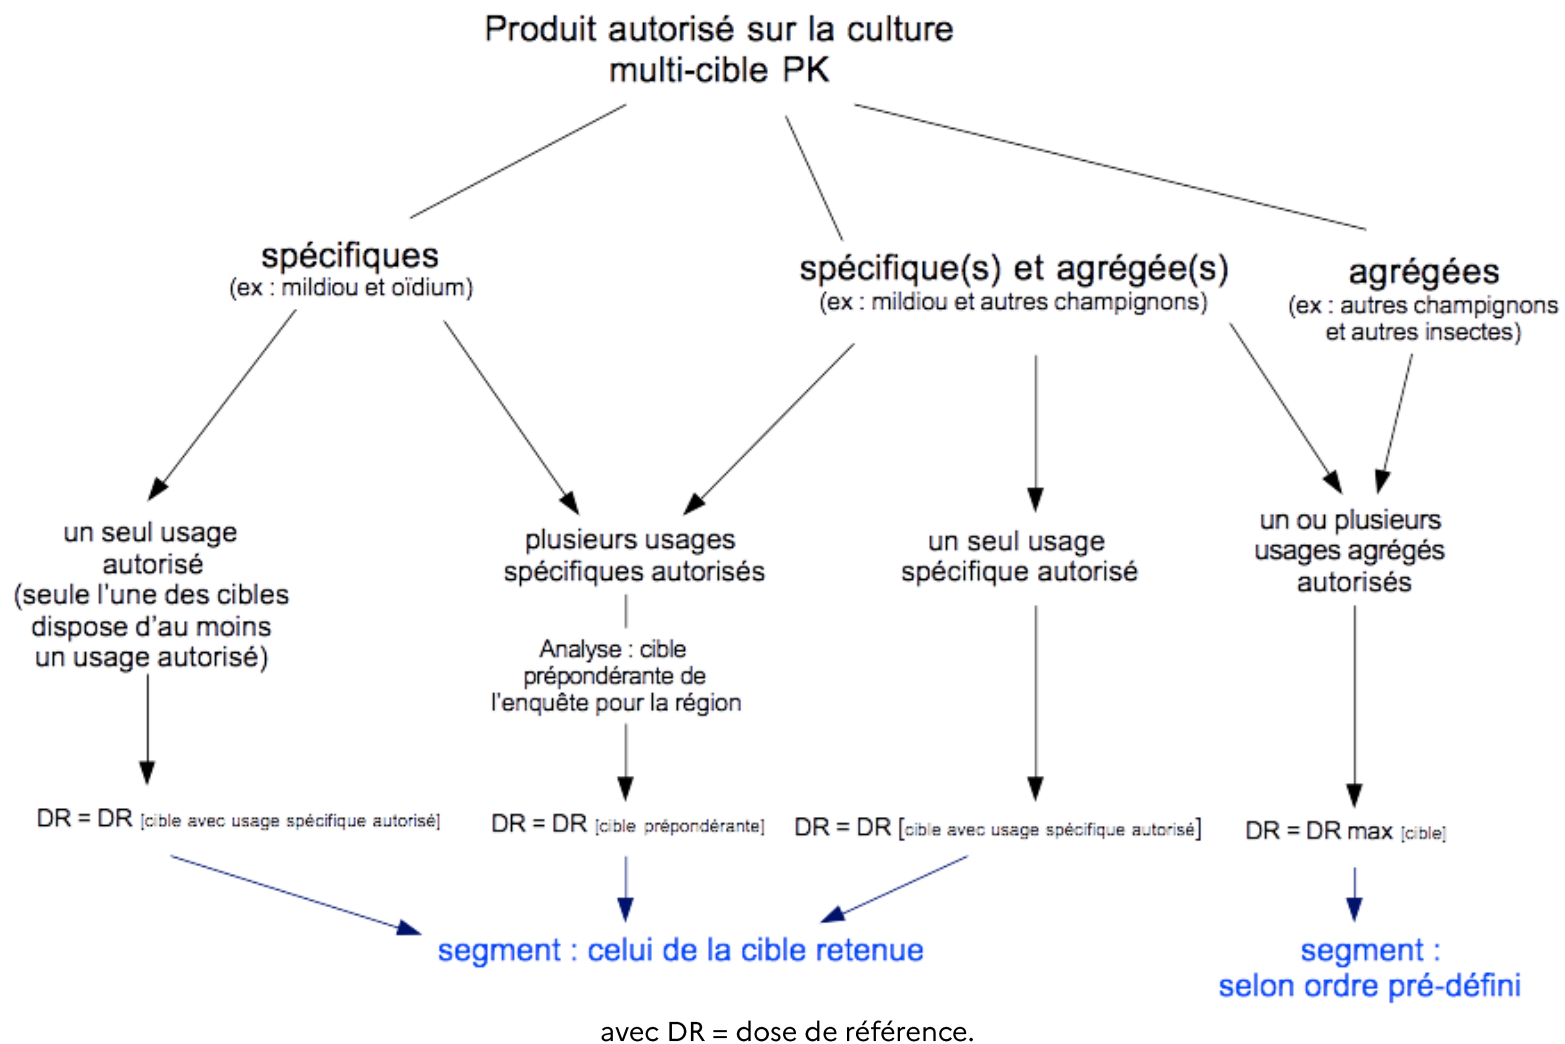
Produit autorisé sur la culture
multi-cible PK

spécifiques
(ex : mildiou et oïdium)

spécifique(s) et agrégée(s)
(ex : mildiou et autres champignons)

agrégées
(ex : autres champignons et autres insectes)

un seul usage autorisé (seule l'une des cibles dispose d'au moins un usage autorisé)

plusieurs usages spécifiques autorisés

Analyse : cible prépondérante de l'enquête pour la région

un seul usage spécifique autorisé

un ou plusieurs usages agrégés autorisés

DR = DR [cible avec usage spécifique autorisé]

DR = DR [cible prépondérante]

DR = DR [cible avec usage spécifique autorisé]

DR = DR max [cible]

segment : celui de la cible retenue

segment : selon ordre pré-défini

avec DR = dose de référence.